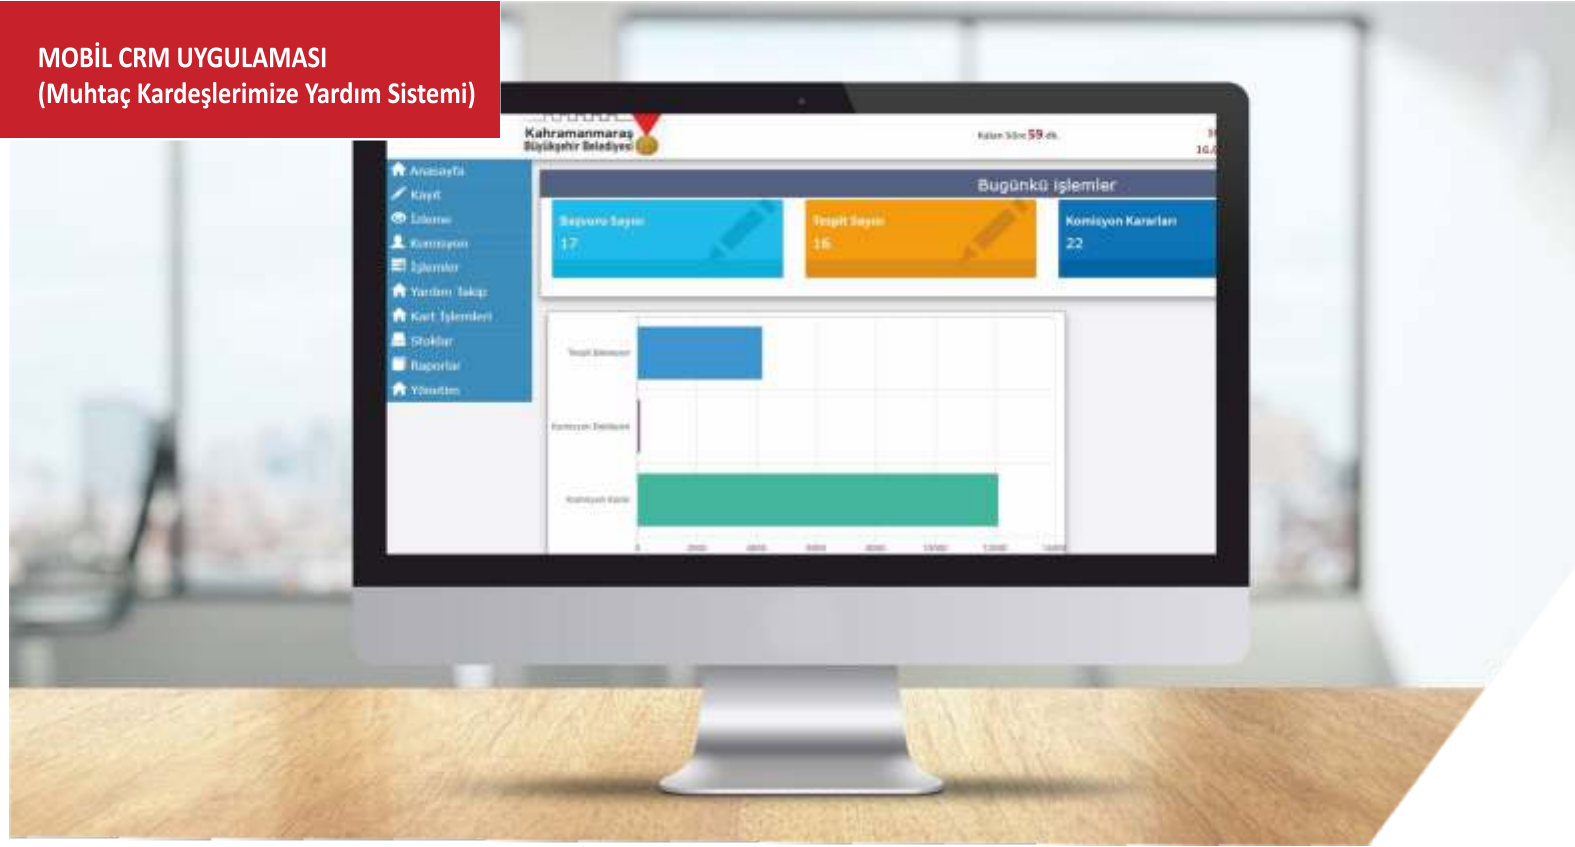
MOBİL CRM UYGULAMASI
(Muhtaç Kardeşlerimize Yardım Sistemi)

Kahramanmaraş
Büyükşehir Belediyesi

Kalan Süre 59 dk.

Anasayfa
Kayıt
İzleme
Komisyon
İşlemler
Yardım Takip
Kart İşlemleri
Stoklar
Raporlar
Yönetim

Bugünkü İşlemler

Başvuru Sayısı
17

Tespit Sayısı
16

Komisyon Kararları
22

Tespit Edilenler
Komisyon Bekleyen
Komisyon Karar

0 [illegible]